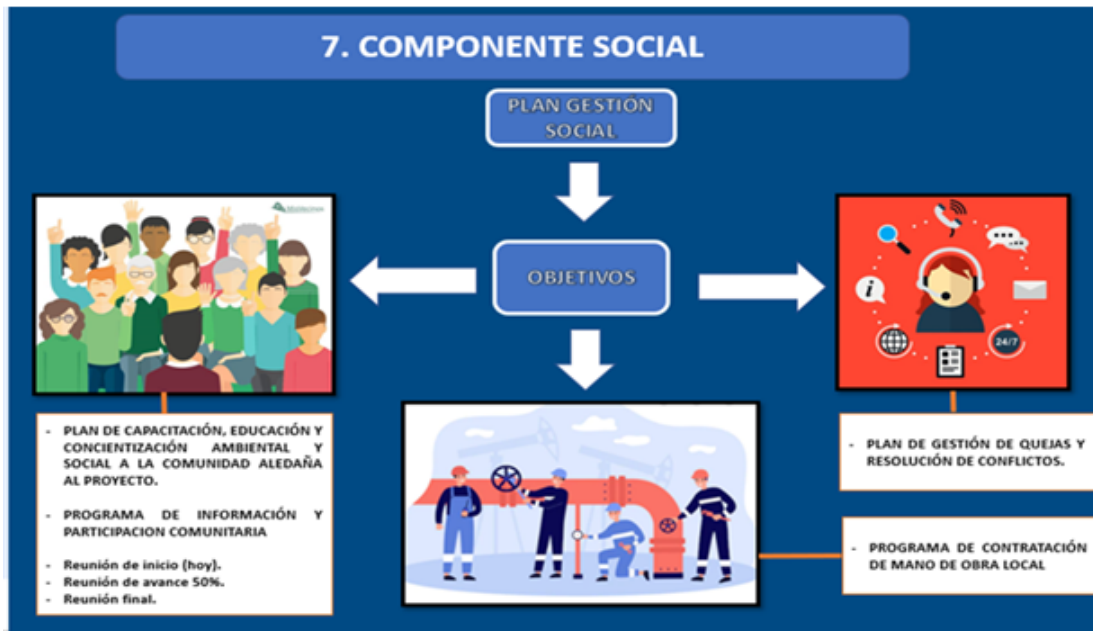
7. COMPONENTE SOCIAL

PLAN GESTIÓN SOCIAL

OBJETIVOS

- PLAN DE CAPACITACIÓN, EDUCACIÓN Y CONCIENTIZACIÓN AMBIENTAL Y SOCIAL A LA COMUNIDAD ALEDAÑA AL PROYECTO.

- PROGRAMA DE INFORMACIÓN Y PARTICIPACION COMUNITARIA

- Reunión de inicio (hoy).
- Reunión de avance 50%.
- Reunión final.

24/7

- PLAN DE GESTIÓN DE QUEJAS Y RESOLUCIÓN DE CONFLICTOS.

- PROGRAMA DE CONTRATACIÓN DE MANO DE OBRA LOCAL